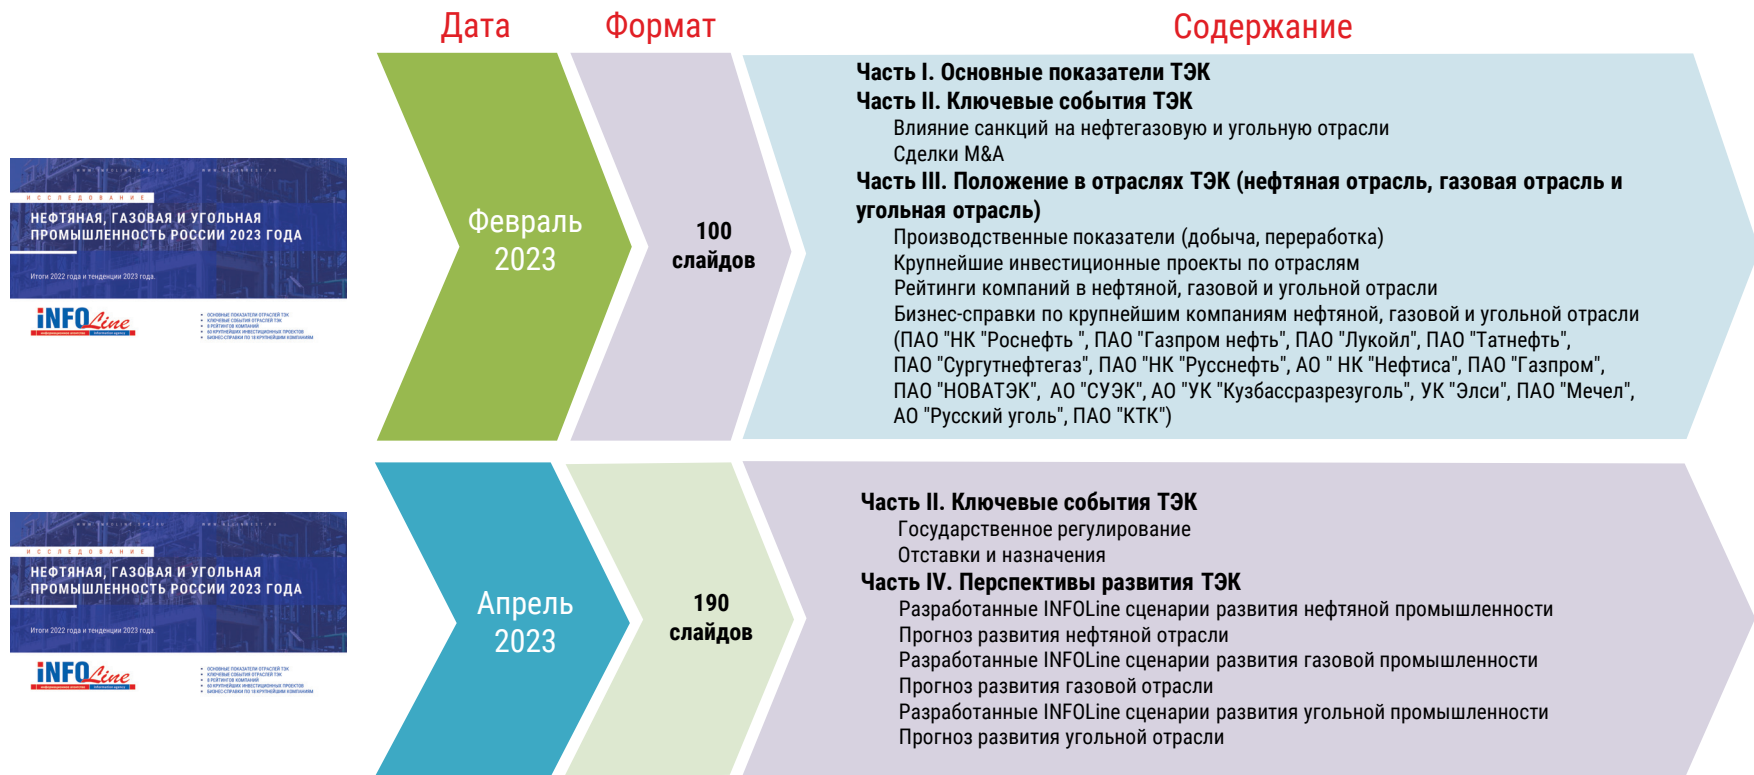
Дата Формат Содержание

ИССЛЕДОВАНИЕ
НЕФТЯНАЯ, ГАЗОВАЯ И УГОЛЬНАЯ ПРОМЫШЛЕННОСТЬ РОССИИ 2023 ГОДА
Итоги 2022 года и тенденции 2023 года.
INFOLine

Февраль 2023

100 слайдов

Часть I. Основные показатели ТЭК
Часть II. Ключевые события ТЭК
Влияние санкций на нефтегазовую и угольную отрасли
Сделки M&A
Часть III. Положение в отраслях ТЭК (нефтяная отрасль, газовая отрасль и угольная отрасль)
Производственные показатели (добыча, переработка)
Крупнейшие инвестиционные проекты по отраслям
Рейтинги компаний в нефтяной, газовой и угольной отрасли
Бизнес-справки по крупнейшим компаниям нефтяной, газовой и угольной отрасли (ПАО "НК "Роснефть ", ПАО "Газпром нефть", ПАО "Лукойл", ПАО "Татнефть", ПАО "Сургутнефтегаз", ПАО "НК "Русснефть", АО " НК "Нефтиса", ПАО "Газпром", ПАО "НОВАТЭК", АО "СУЭК", АО "УК "Кузбассразрезуголь", УК "Элси", ПАО "Мечел", АО "Русский уголь", ПАО "КТК")

ИССЛЕДОВАНИЕ
НЕФТЯНАЯ, ГАЗОВАЯ И УГОЛЬНАЯ ПРОМЫШЛЕННОСТЬ РОССИИ 2023 ГОДА
Итоги 2022 года и тенденции 2023 года.
INFOLine

Апрель 2023

190 слайдов

Часть II. Ключевые события ТЭК
Государственное регулирование
Отставки и назначения
Часть IV. Перспективы развития ТЭК
Разработанные INFOLine сценарии развития нефтяной промышленности
Прогноз развития нефтяной отрасли
Разработанные INFOLine сценарии развития газовой промышленности
Прогноз развития газовой отрасли
Разработанные INFOLine сценарии развития угольной промышленности
Прогноз развития угольной отрасли